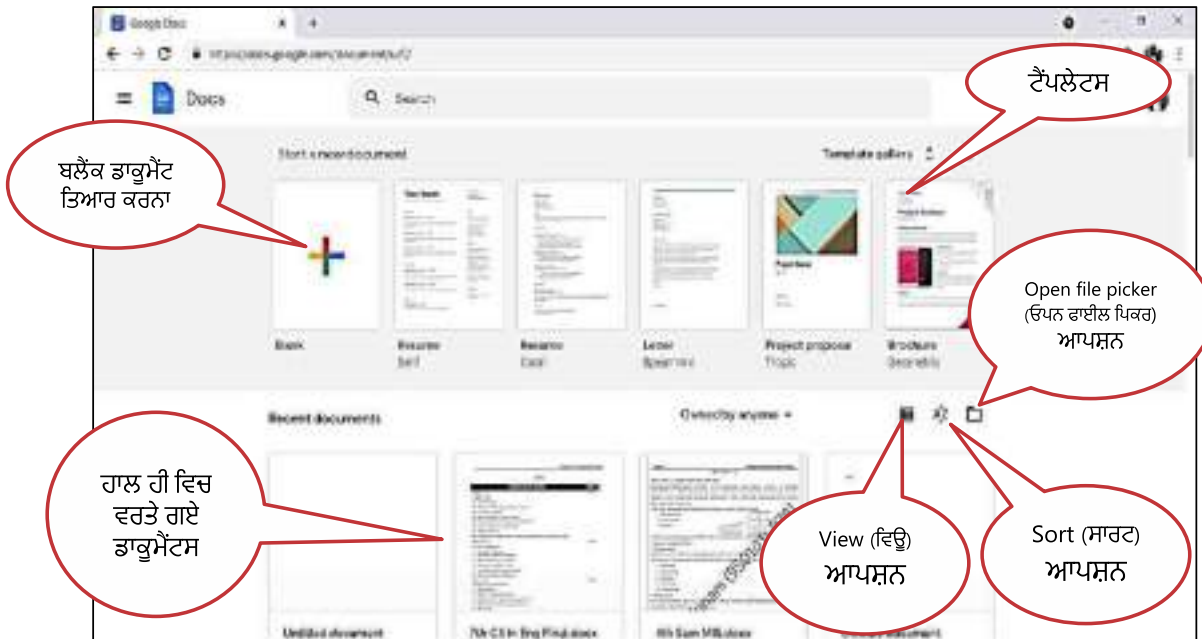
Google Docs

https://docs.google.com/document/u/0/

Docs

Search

ਟੈਂਪਲੇਟਸ

ਬਲੈਂਕ ਡਾਕੂਮੈਂਟ ਤਿਆਰ ਕਰਨਾ

Start a new document

Template gallery

Blank

Resume
Serif

Resume
Coral

Letter
Spearmint

Project proposal
Tropic

Brochure
Geometric

Open file picker (ਓਪਨ ਫਾਈਲ ਪਿਕਰ) ਆਪਸ਼ਨ

Recent documents

Owned by anyone

ਹਾਲ ਹੀ ਵਿਚ ਵਰਤੇ ਗਏ ਡਾਕੂਮੈਂਟਸ

View (ਵਿਊ) ਆਪਸ਼ਨ

Sort (ਸਾਰਟ) ਆਪਸ਼ਨ

Untitled document

7th CS In Eng Final.docx

8th Sam MB.docx

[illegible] document